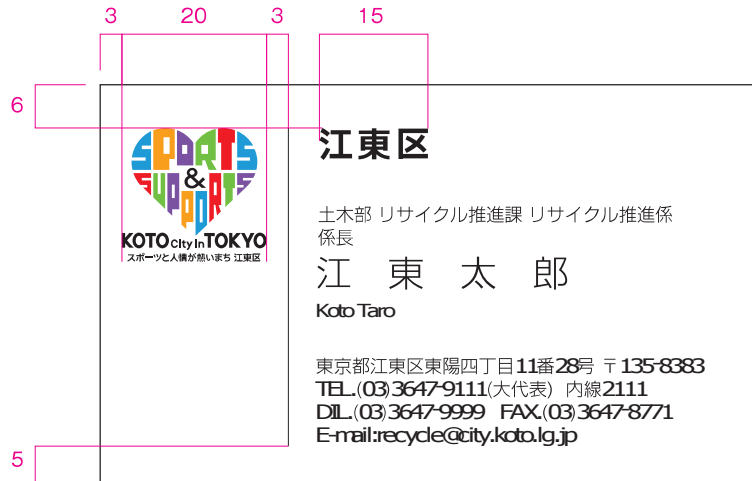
3　20　3　15

6

SPORTS & SUPPORTS

KOTO City In TOKYO

スポーツと人情が熱いまち 江東区

江東区

土木部 リサイクル推進課 リサイクル推進係

係長

江　東　太　郎

Koto Taro

東京都江東区東陽四丁目11番28号 〒135-8383

TEL.(03)3647-9111(大代表) 内線2111

DIL.(03)3647-9999 FAX.(03)3647-8771

E-mail:recycle@city.koto.lg.jp

5